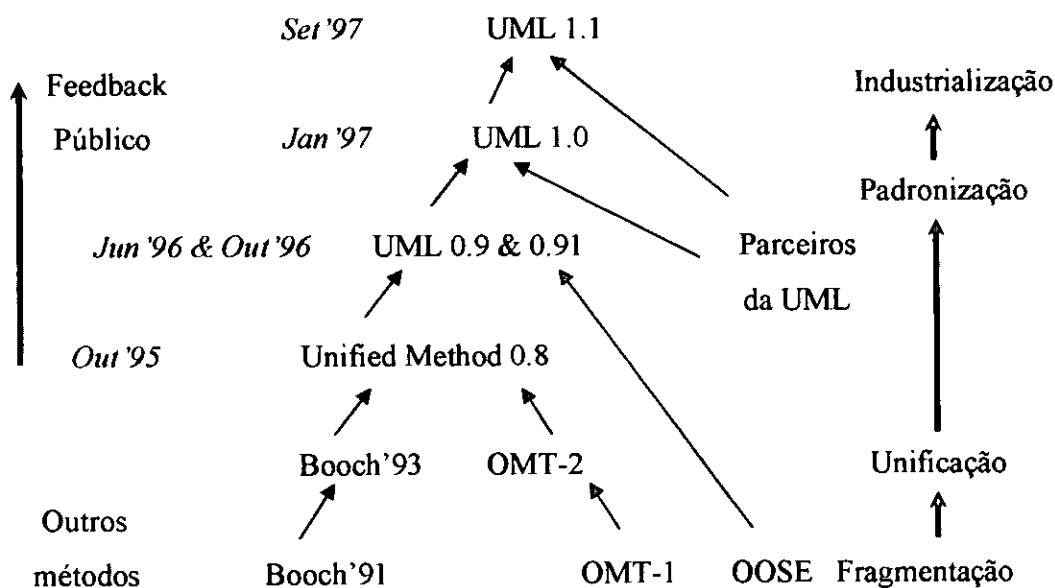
Set'97 UML 1.1

Feedback Público

Jan'97 UML 1.0

Jun'96 & Out'96 UML 0.9 & 0.91

Out'95 Unified Method 0.8

Booch'93 OMT-2

Outros métodos

Booch'91 OMT-1 OOSE

Parceiros da UML

Industrialização

Padronização

Unificação

Fragmentação